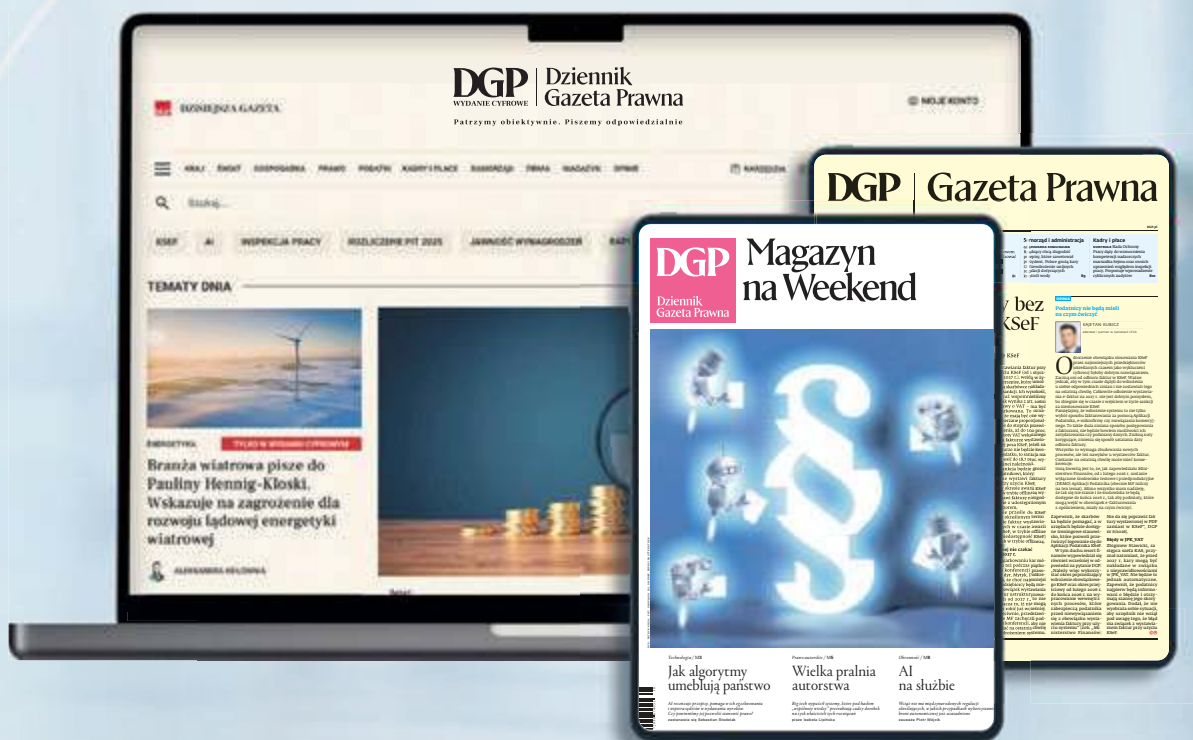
DGP WYDANIE CYFROWE | Dziennik Gazeta Prawna

Patrzymy obiektywnie. Piszemy odpowiedzialnie

DZISIEJSZA GAZETA

MOJE KONTO

KRAJ ŚWIAT GOSPODARKA PRAWO PODATKI KADRY I PŁACE SAMORZĄD FIRMA MAGAZYN OPINIE

Szukaj...

KSEF AI INSPEKCJA PRACY ROZLICZENIE PIT 2025 JAWNOŚĆ WYNAGRODZEŃ

TEMATY DNIA

ENERGETYKA TYLKO W WYDANIU CYFROWYM

Branża wiatrowa pisze do Pauliny Hennig-Kloski. Wskazuje na zagrożenie dla rozwoju lądowej energetyki wiatrowej

ALEKSANDRA KIELCZEWSKA

DGP | Gazeta Prawna

Kadry i płace

y bez KSeF

Podatnicy nie będą mieli na czym ćwiczyć

DGP Dziennik Gazeta Prawna

Magazyn na Weekend

Technologie / MB
Jak algorytmy umeblują państwo

Prawo autorskie / MB
Wielka pralnia autorstwa

Obronność / MB
AI na służbie